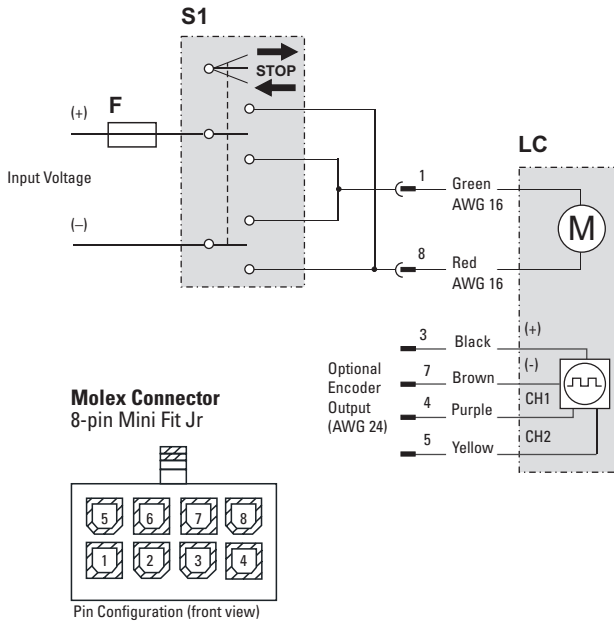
S1

STOP

F

(+)

Input Voltage

(–)

LC

1 Green AWG 16

M

8 Red AWG 16

3 Black

(+)

(-)

Optional Encoder Output (AWG 24)

7 Brown

4 Purple

CH1

5 Yellow

CH2

Molex Connector
8-pin Mini Fit Jr

| 5 | 6 | 7 | 8 |
|---|---|---|---|
| 1 | 2 | 3 | 4 |

Pin Configuration (front view)